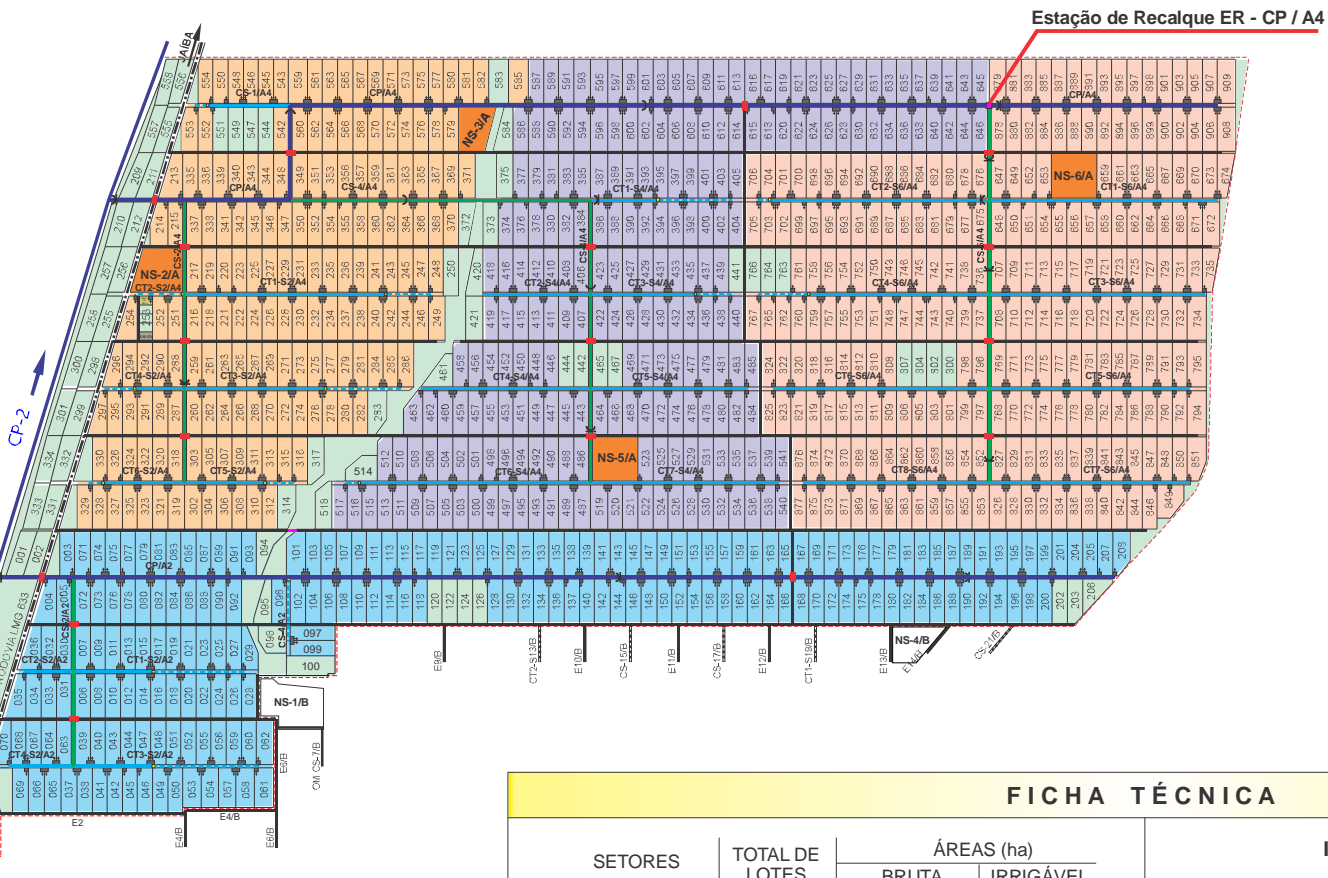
Estação de Recalque ER - CP / A4

CP-2

CS-1/A4
CP/A4
NS-3/A
CS-4/A4
CT1-S4/A4
CT2-S6/A4
NS-6/A
CT1-S6/A4
CS-2/A4
NS-2/A
CT2-S2/A4
CT1-S2/A4
CS-3/A4
CT2-S4/A4
CT3-S4/A4
CS-5/A4
CT4-S6/A4
CT3-S6/A4
CT4-S2/A4
CT3-S2/A4
CT4-S4/A4
CT5-S4/A4
CT6-S6/A4
CT5-S6/A4
CT6-S2/A4
CT5-S2/A4
CT6-S4/A4
NS-5/A
CT7-S4/A4
CT8-S6/A4
CT7-S6/A4
CP/A2
CS-2/A2
CT2-S2/A2
CT1-S2/A2
CS-1/A2
NS-1/B
CT4-S2/A2
CT3-S2/A2
NS-4/B
E2
E4/B
E6/B
E8/B
E10/B
E11/B
E12/B
E13/B
CT2-S13/B
CS-15/B
CS-17/B
CT1-S19/B
CS-21/B
CS-1/B
RODOVIA LMG 633

FICHA TÉCNICA

SETORES
TOTAL DE LOTES
ÁREAS (ha)
BRUTA
IRRIGÁVEL